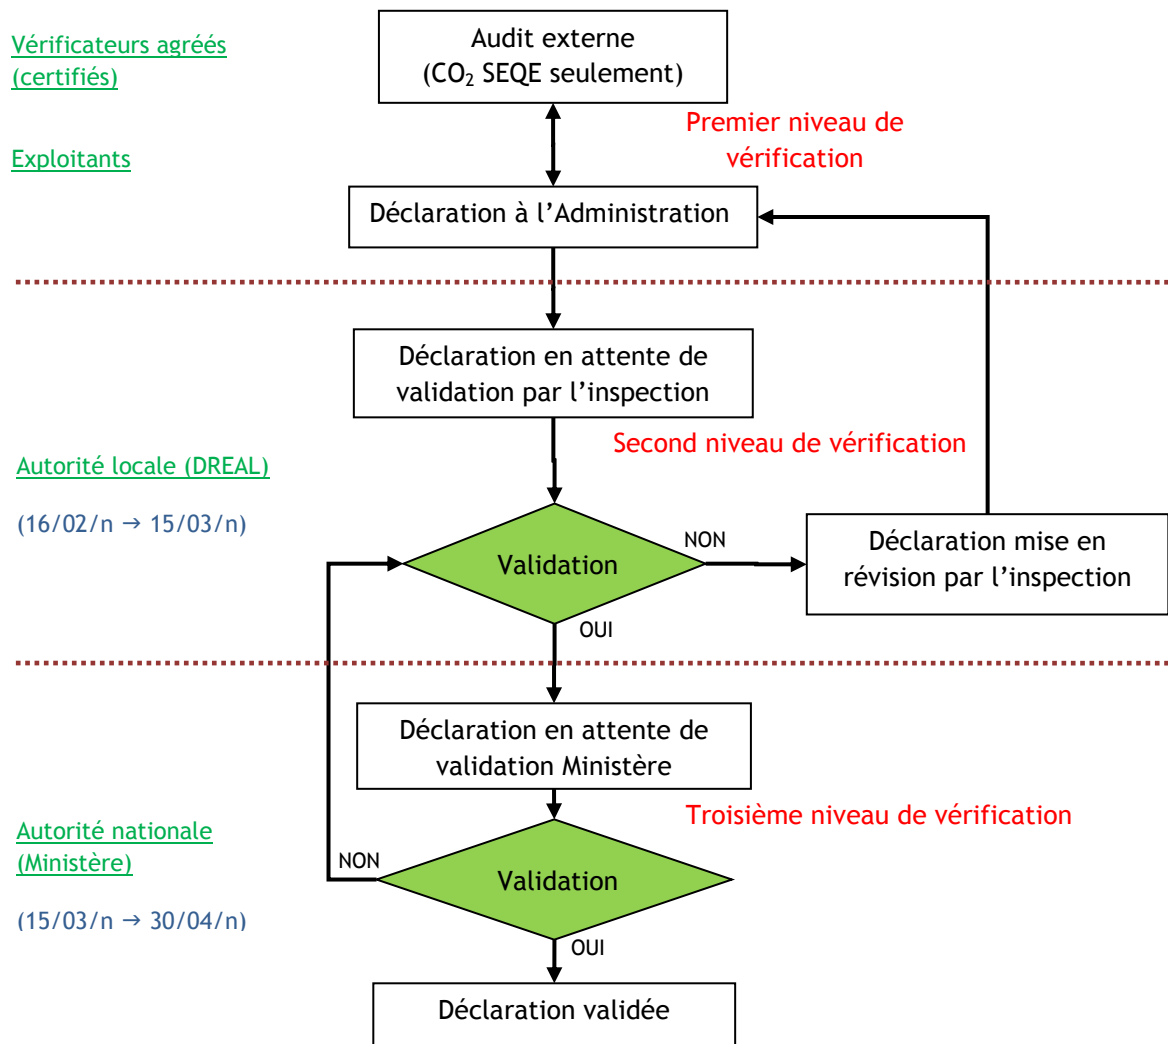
Vérificateurs agréés (certifiés)

Audit externe
($CO_2$ SEQE seulement)

Premier niveau de vérification

Exploitants

Déclaration à l'Administration

Déclaration en attente de validation par l'inspection

Second niveau de vérification

Autorité locale (DREAL)

(16/02/n → 15/03/n)

Validation

NON

Déclaration mise en révision par l'inspection

OUI

Déclaration en attente de validation Ministère

Troisième niveau de vérification

Autorité nationale (Ministère)

(15/03/n → 30/04/n)

NON

Validation

OUI

Déclaration validée